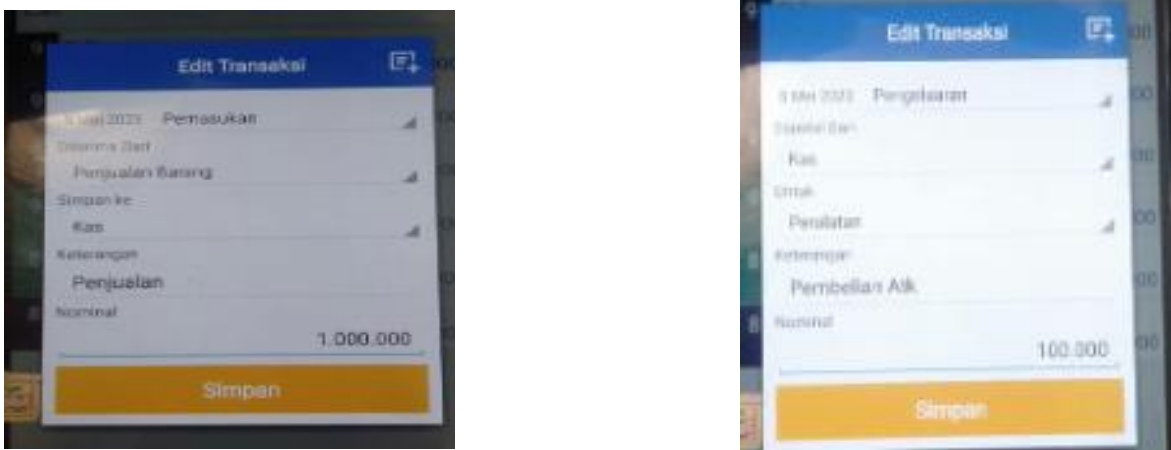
Edit Transaksi

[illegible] 2023 Pemasukan

Diterima Dari

Penjualan Barang

Simpan ke

Kas

Keterangan

Penjualan

Nominal

1.000.000

Simpan

Edit Transaksi

3 Mei 2023 Pengeluaran

Diambil Dari

Kas

Untuk

Peralatan

Keterangan

Pembelian Atk

Nominal

100.000

Simpan